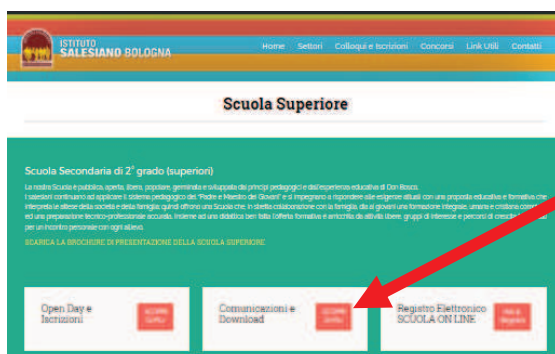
ISTITUTO SALESIANO BOLOGNA

Home Settori Colloqui e Iscrizioni Concorsi Link Utili Contatti

Scuola Superiore

Scuola Secondaria di 2° grado (superiori)

La nostra Scuola è pubblica, aperta, libera, popolare, germinale e sviluppata dai principi pedagogici e dall'esperienza educativa di Don Bosco. I salesiani continuano ad applicare il sistema pedagogico del "Padre e Maestro dei Giovani" e si impegnano a rispondere alle esigenze attuali con una proposta educativa e formativa che interpreta le attese della società e della famiglia, quindi offrono una Scuola che, in stretta collaborazione con la famiglia, dà ai giovani una formazione integrale, umana e cristiana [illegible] ed una preparazione tecnico-professionale accurata. Insieme ad una didattica ben fatta l'offerta formativa è arricchita da attività libere, gruppi di interesse e percorsi di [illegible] per un incontro personale con ogni allievo.

SCARICA LA BROCHURE DI PRESENTAZIONE DELLA SCUOLA SUPERIORE

Open Day e Iscrizioni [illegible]

Comunicazioni e Download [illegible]

Registro Elettronico SCUOLA ON LINE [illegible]